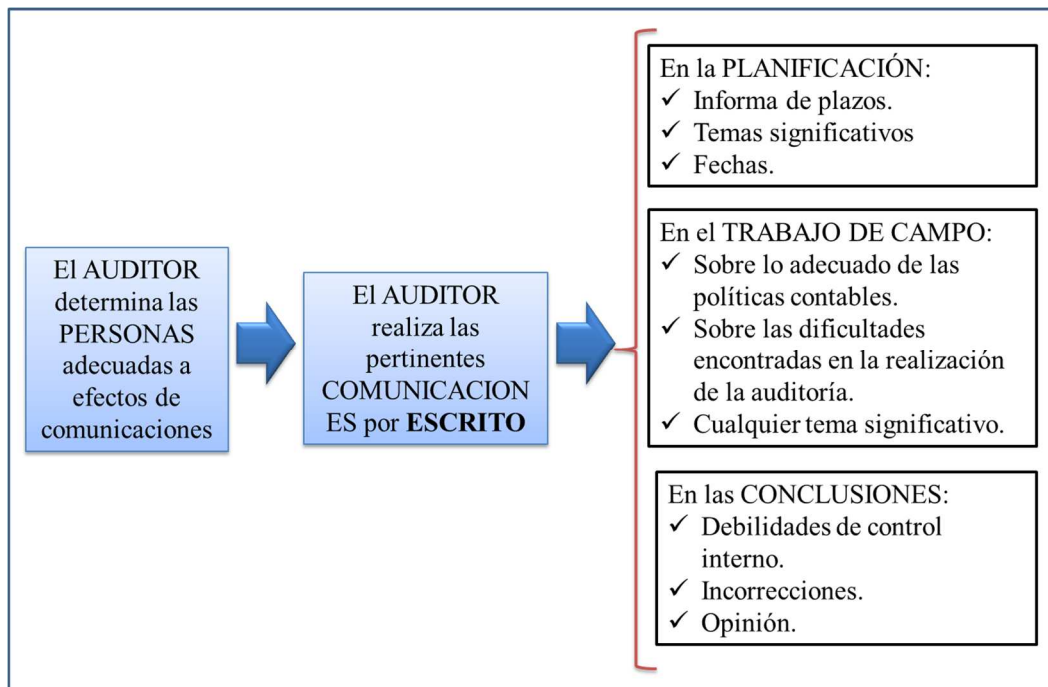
El AUDITOR determina las PERSONAS adecuadas a efectos de comunicaciones

El AUDITOR realiza las pertinentes COMUNICACION ES por **ESCRITO**

En la PLANIFICACIÓN:
✓ Informa de plazos.
✓ Temas significativos
✓ Fechas.

En el TRABAJO DE CAMPO:
✓ Sobre lo adecuado de las políticas contables.
✓ Sobre las dificultades encontradas en la realización de la auditoría.
✓ Cualquier tema significativo.

En las CONCLUSIONES:
✓ Debilidades de control interno.
✓ Incorrecciones.
✓ Opinión.